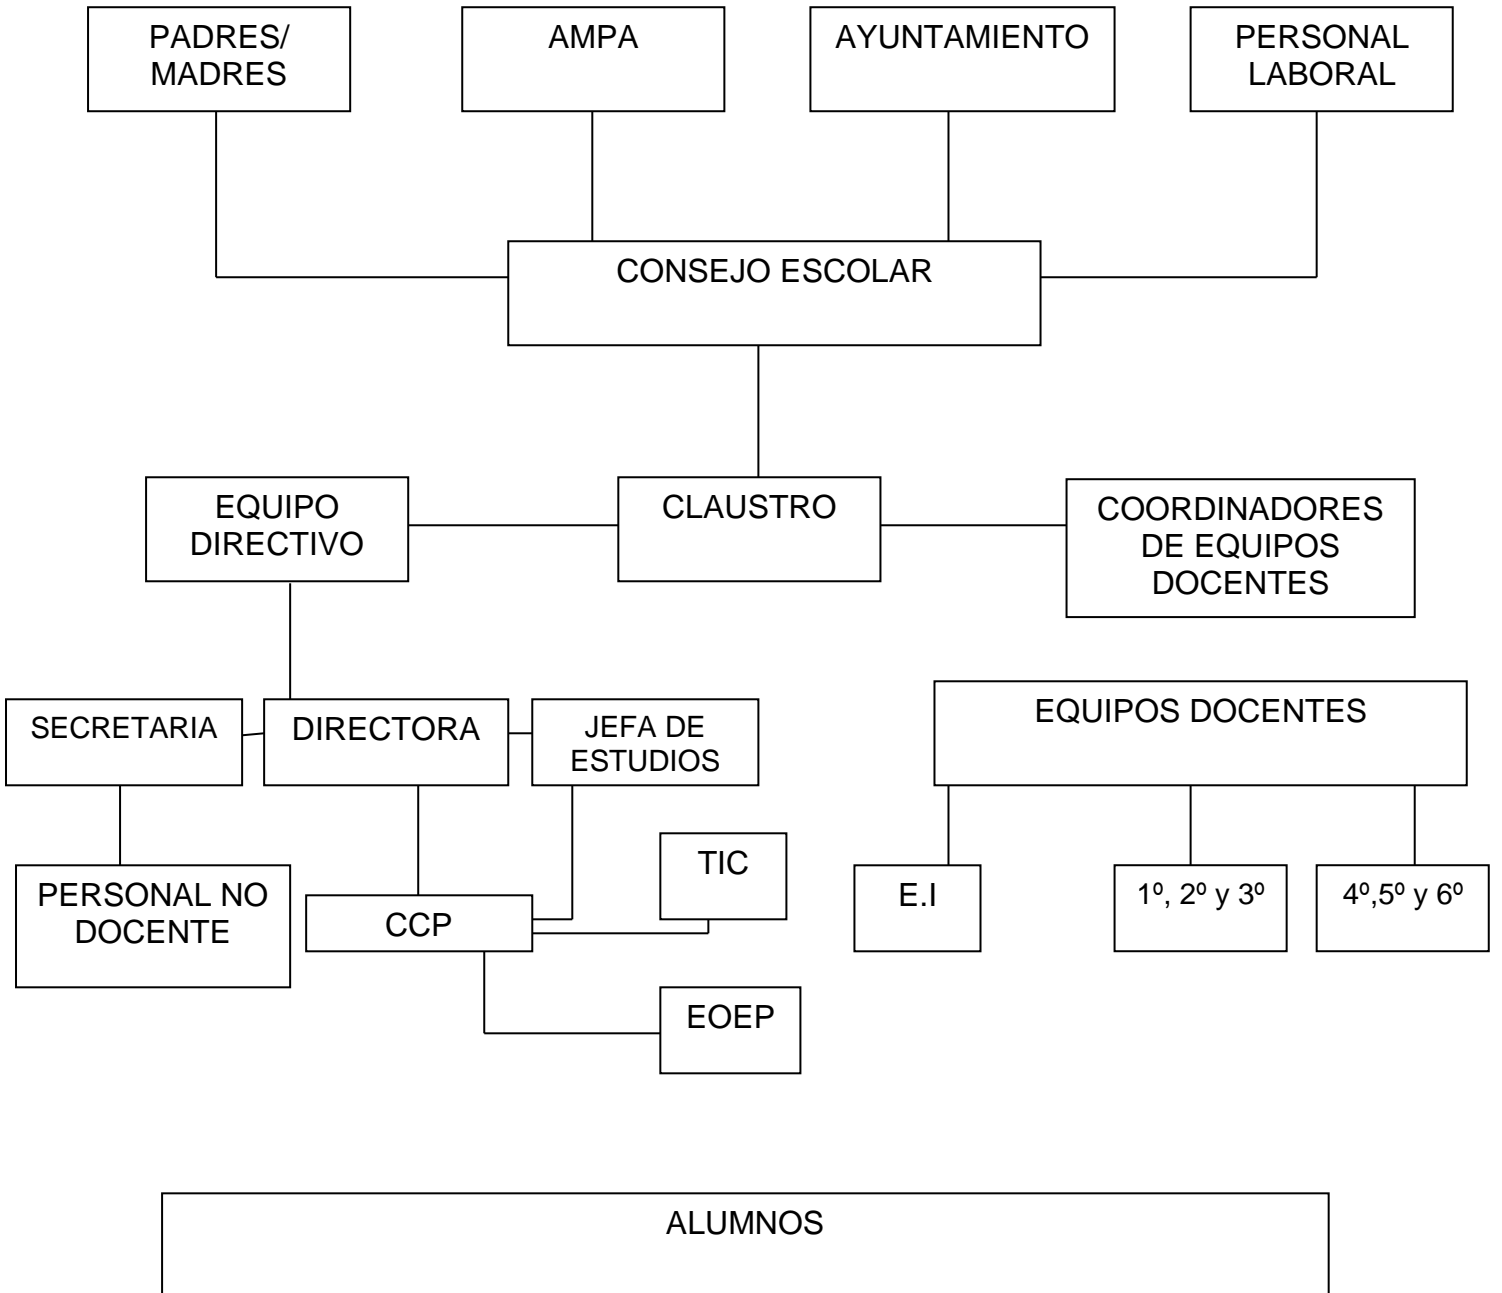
PADRES/ MADRES

AMPA

AYUNTAMIENTO

PERSONAL LABORAL

CONSEJO ESCOLAR

EQUIPO DIRECTIVO

CLAUSTRO

COORDINADORES DE EQUIPOS DOCENTES

SECRETARIA

DIRECTORA

JEFA DE ESTUDIOS

EQUIPOS DOCENTES

PERSONAL NO DOCENTE

TIC

CCP

E.I

1º, 2º y 3º

4º,5º y 6º

EOEP

ALUMNOS